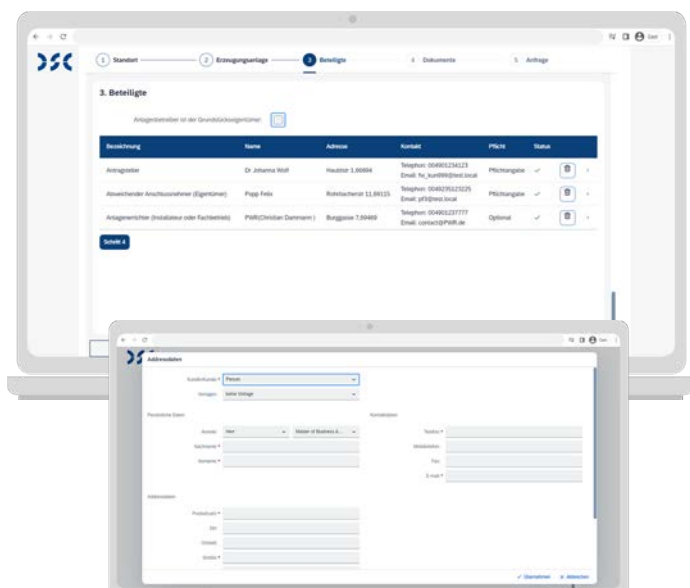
1 Standort
2 Erzeugungsanlage
3 Beteiligte
4 Dokumente
5 Anfrage

3. Beteiligte

Anlagenbetreiber ist der Grundstückseigentümer

| Bezeichnung | Name | Adresse | Kontakt | Pflicht | Status |
|---|---|---|---|---|---|
| Antragsteller | Dr Johanna Wolf | Hauttstr 1,66884 | Telephon: 004901234123 Email: hz_kun999@test.local | Pflichtangabe | ✓ |
| Abweichender Anschlussnehmer (Eigentümer) | Popp Felix | Rohrbacherstr 11,69115 | Telephon: 004935223225 Email: pf3@test.local | Pflichtangabe | ✓ |
| Anlagenerrichter (Installateur oder Fachbetrieb) | PWR(Christian Dammann) | Burggasse 7,69469 | Telephon: 004901237777 Email: contact@PWR.de | Optional | ✓ |

Schritt 4

Adressdaten

Kundenkunde * Person
Vorlagen keine Vorlage

Persönliche Daten
Anrede Herr
Master of Business A...
Nachname *
Vorname *

Kontaktdaten
Telefon *
Mobiltelefon
Fax
E-mail *

Adressdaten
Postleitzahl *
Ort
Ortsteil
Straße *

✓ Übernehmen
✕ Abbrechen